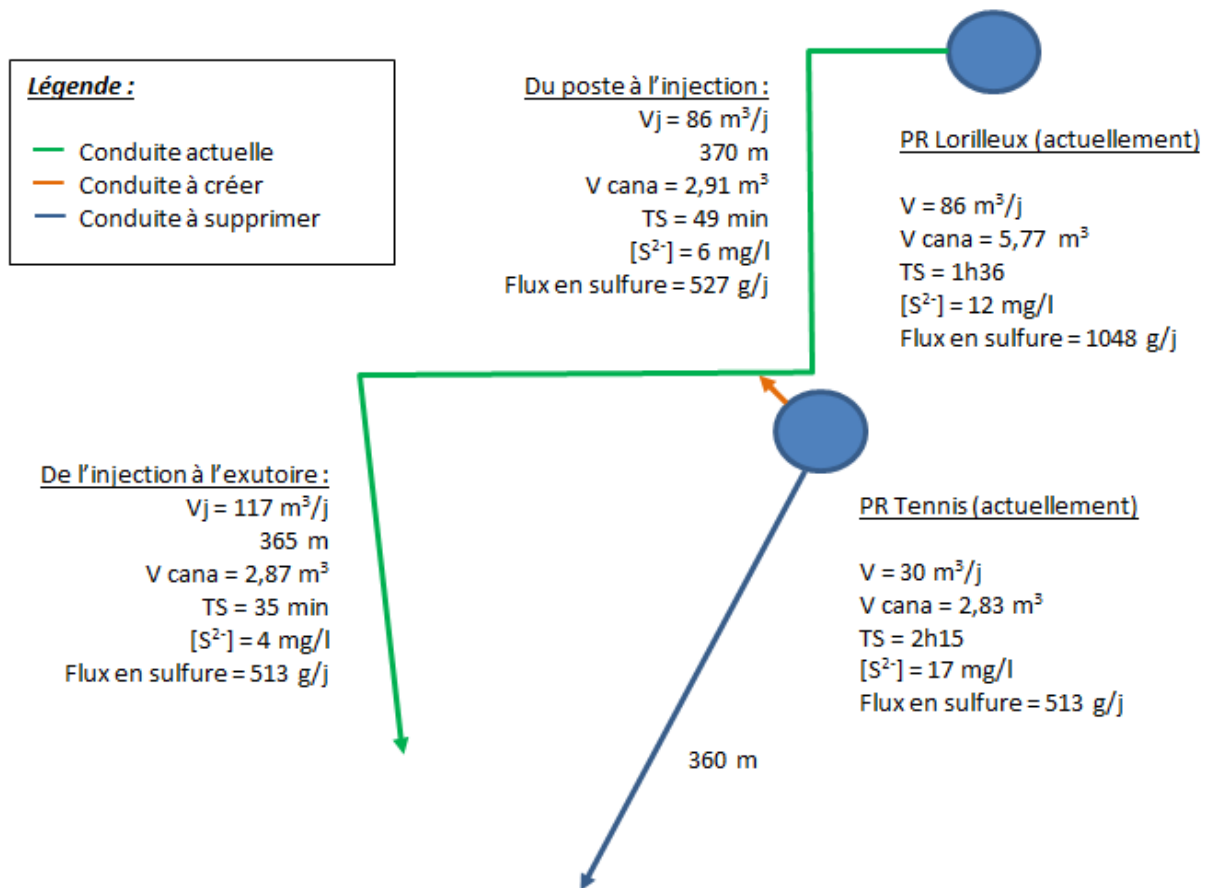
Légende :

Conduite actuelle
Conduite à créer
Conduite à supprimer

Du poste à l'injection :
Vj = 86 $m^3$/j
370 m
V cana = 2,91 $m^3$
TS = 49 min
[$S^{2-}$] = 6 mg/l
Flux en sulfure = 527 g/j

PR Lorilleux (actuellement)

V = 86 $m^3$/j
V cana = 5,77 $m^3$
TS = 1h36
[$S^{2-}$] = 12 mg/l
Flux en sulfure = 1048 g/j

De l'injection à l'exutoire :
Vj = 117 $m^3$/j
365 m
V cana = 2,87 $m^3$
TS = 35 min
[$S^{2-}$] = 4 mg/l
Flux en sulfure = 513 g/j

PR Tennis (actuellement)

V = 30 $m^3$/j
V cana = 2,83 $m^3$
TS = 2h15
[$S^{2-}$] = 17 mg/l
Flux en sulfure = 513 g/j

360 m